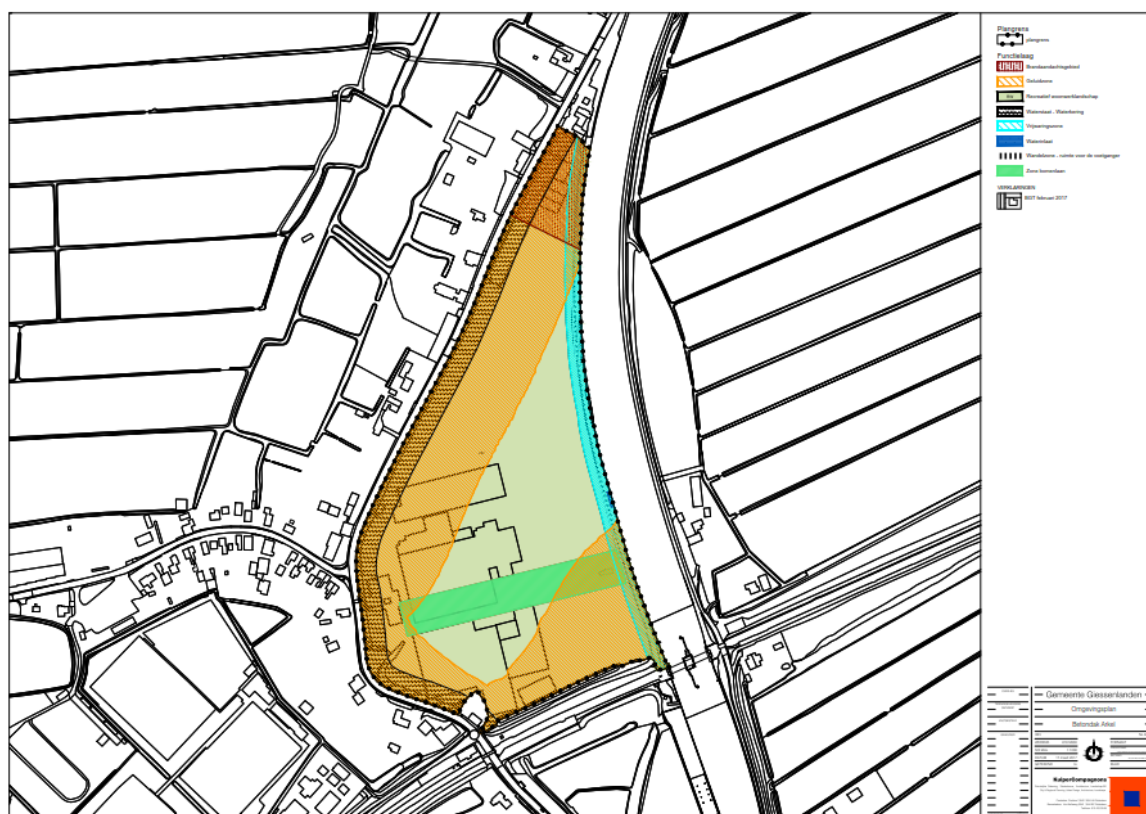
Plangrens
plangrens
Functielaag
Bedrijf
Brandaandachtsgebied
Geluidzone
Recreatief weidelandschap
Waterlaat - Waterkering
Vrijwaringszone
Waterlaat
Wandelzone - ruimte voor de voetganger
Zone bomenlaan
VERKLARINGEN
BGT februari 2017

Gemeente Giessenlanden
Omgevingsplan
Betonduk Arkel
KuiperCompagnons